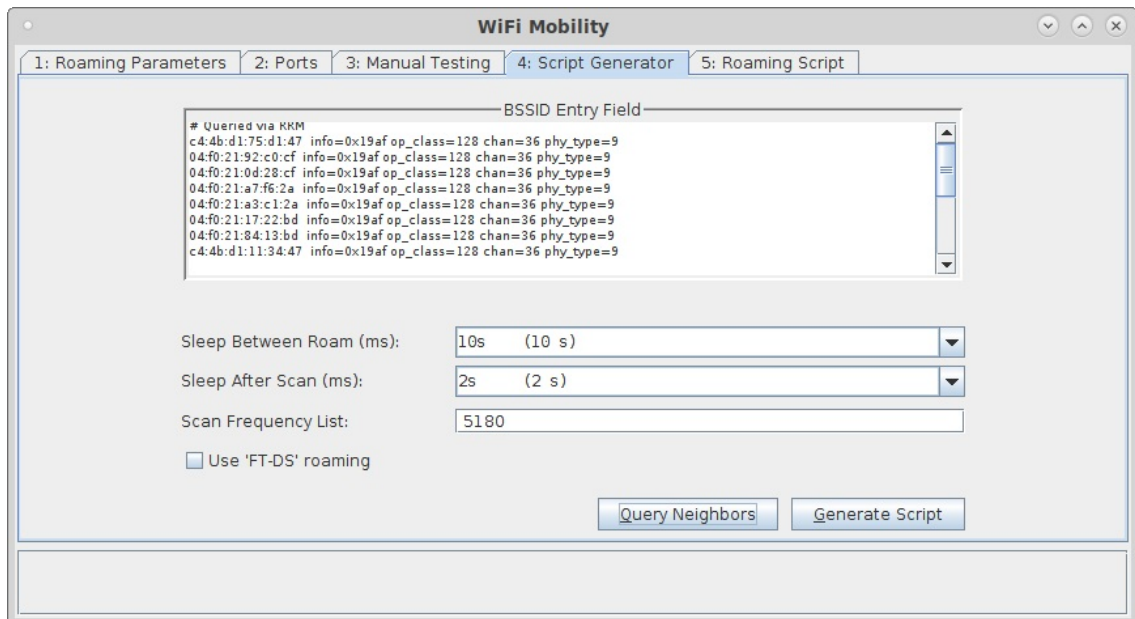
WiFi Mobility

1: Roaming Parameters | 2: Ports | 3: Manual Testing | 4: Script Generator | 5: Roaming Script

BSSID Entry Field

# Queried via RRM
c4:4b:d1:75:d1:47 info=0x19af op_class=128 chan=36 phy_type=9
04:f0:21:92:c0:cf info=0x19af op_class=128 chan=36 phy_type=9
04:f0:21:0d:28:cf info=0x19af op_class=128 chan=36 phy_type=9
04:f0:21:a7:f6:2a info=0x19af op_class=128 chan=36 phy_type=9
04:f0:21:a3:c1:2a info=0x19af op_class=128 chan=36 phy_type=9
04:f0:21:17:22:bd info=0x19af op_class=128 chan=36 phy_type=9
04:f0:21:84:13:bd info=0x19af op_class=128 chan=36 phy_type=9
c4:4b:d1:11:34:47 info=0x19af op_class=128 chan=36 phy_type=9

Sleep Between Roam (ms): 10s (10 s)

Sleep After Scan (ms): 2s (2 s)

Scan Frequency List: 5180

Use 'FT-DS' roaming

Query Neighbors

Generate Script